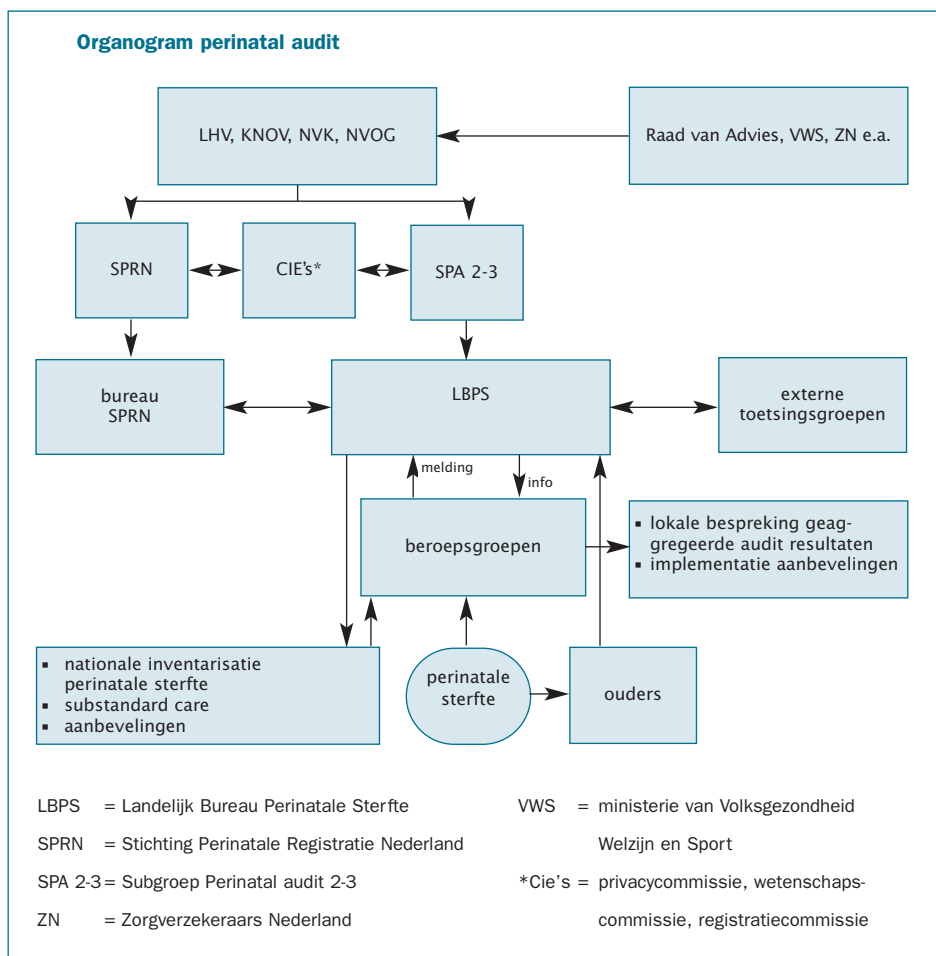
Organogram perinatal audit

LHV, KNOV, NVK, NVOG

Raad van Advies, VWS, ZN e.a.

SPRN

CIE's*

SPA 2-3

bureau SPRN

LBPS

externe toetsingsgroepen

melding

info

beroepsgroepen

▪ lokale bespreking geaggregeerde audit resultaten
▪ implementatie aanbevelingen

▪ nationale inventarisatie perinatale sterfte
▪ substandard care
▪ aanbevelingen

perinatale sterfte

ouders

LBPS = Landelijk Bureau Perinatale Sterfte

SPRN = Stichting Perinatale Registratie Nederland

SPA 2-3 = Subgroep Perinatal audit 2-3

ZN = Zorgverzekeraars Nederland

VWS = ministerie van Volksgezondheid Welzijn en Sport

*Cie's = privacycommissie, wetenschapscommissie, registratiecommissie